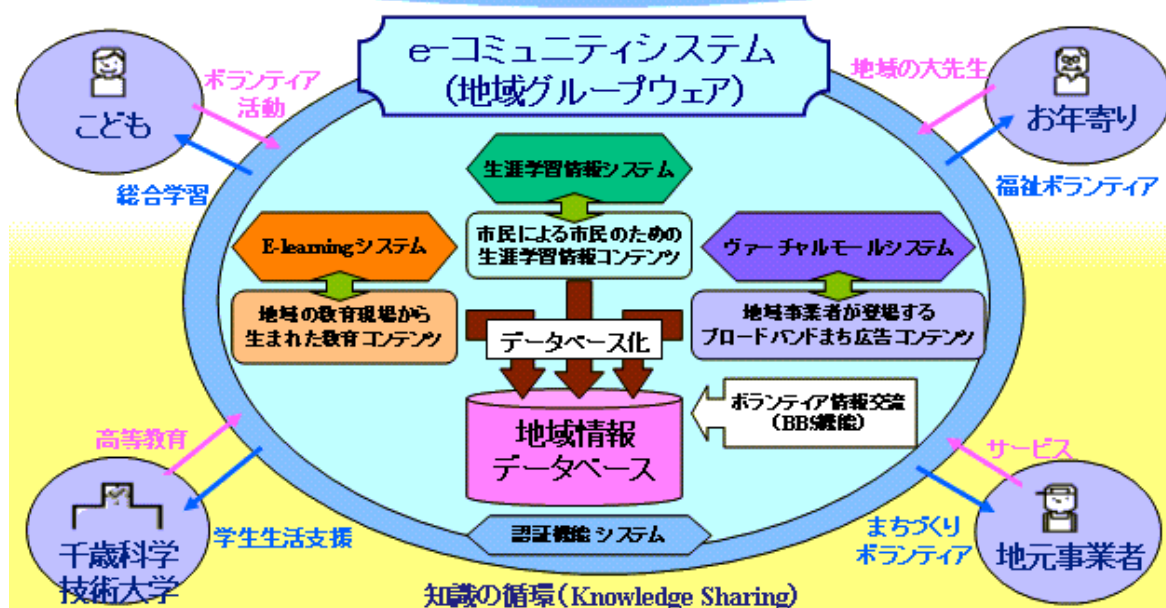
e-コミュニティシステム
(地域グループウェア)

こども

ボランティア活動

総合学習

地域の大先生

お年寄り

福祉ボランティア

生涯学習情報システム

市民による市民のための生涯学習情報コンテンツ

E-learningシステム

地域の教育現場から生まれた教育コンテンツ

ヴァーチャルモールシステム

地域事業者が登場するブロードバンドまち広告コンテンツ

データベース化

ボランティア情報交流(BBS機能)

地域情報データベース

高等教育

学生生活支援

千歳科学技術大学

サービス

まちづくりボランティア

地元事業者

認証機能システム

知識の循環(Knowledge Sharing)